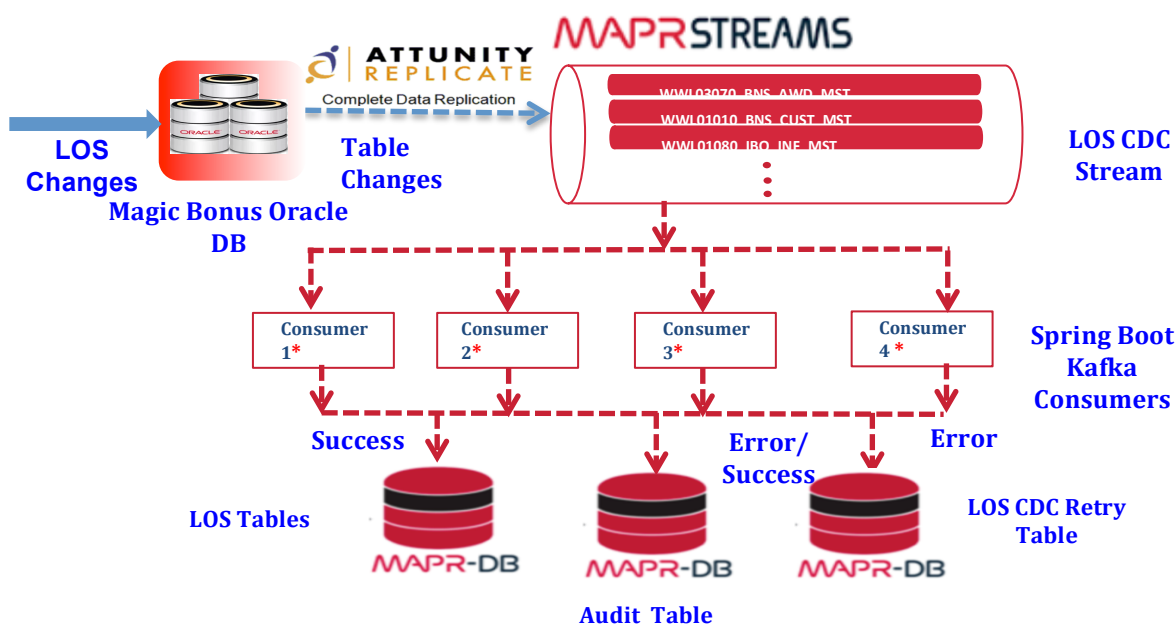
MAPR STREAMS

ATTUNITY REPLICATE

Complete Data Replication

LOS Changes

ORACLE ORACLE

Magic Bonus Oracle DB

Table Changes

WWL03070_BNS_AWD_MST
WWL01010_BNS_CUST_MST
WWL01080_IBO_INF_MST

LOS CDC Stream

Consumer 1*

Consumer 2*

Consumer 3*

Consumer 4 *

Spring Boot Kafka Consumers

Success

Error/ Success

Error

LOS Tables

MAPR-DB

MAPR-DB

MAPR-DB

LOS CDC Retry Table

Audit Table